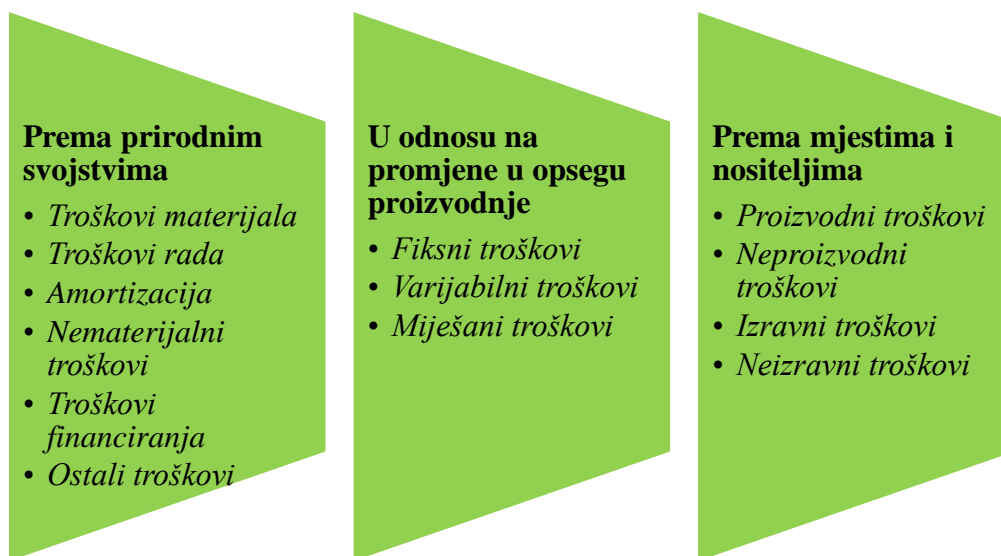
Prema prirodnim svojstvima

- Troškovi materijala
- Troškovi rada
- Amortizacija
- Nematerijalni troškovi
- Troškovi financiranja
- Ostali troškovi

U odnosu na promjene u opsegu proizvodnje

- Fiksni troškovi
- Varijabilni troškovi
- Miješani troškovi

Prema mjestima i nositeljima

- Proizvodni troškovi
- Neproizvodni troškovi
- Izravni troškovi
- Neizravni troškovi